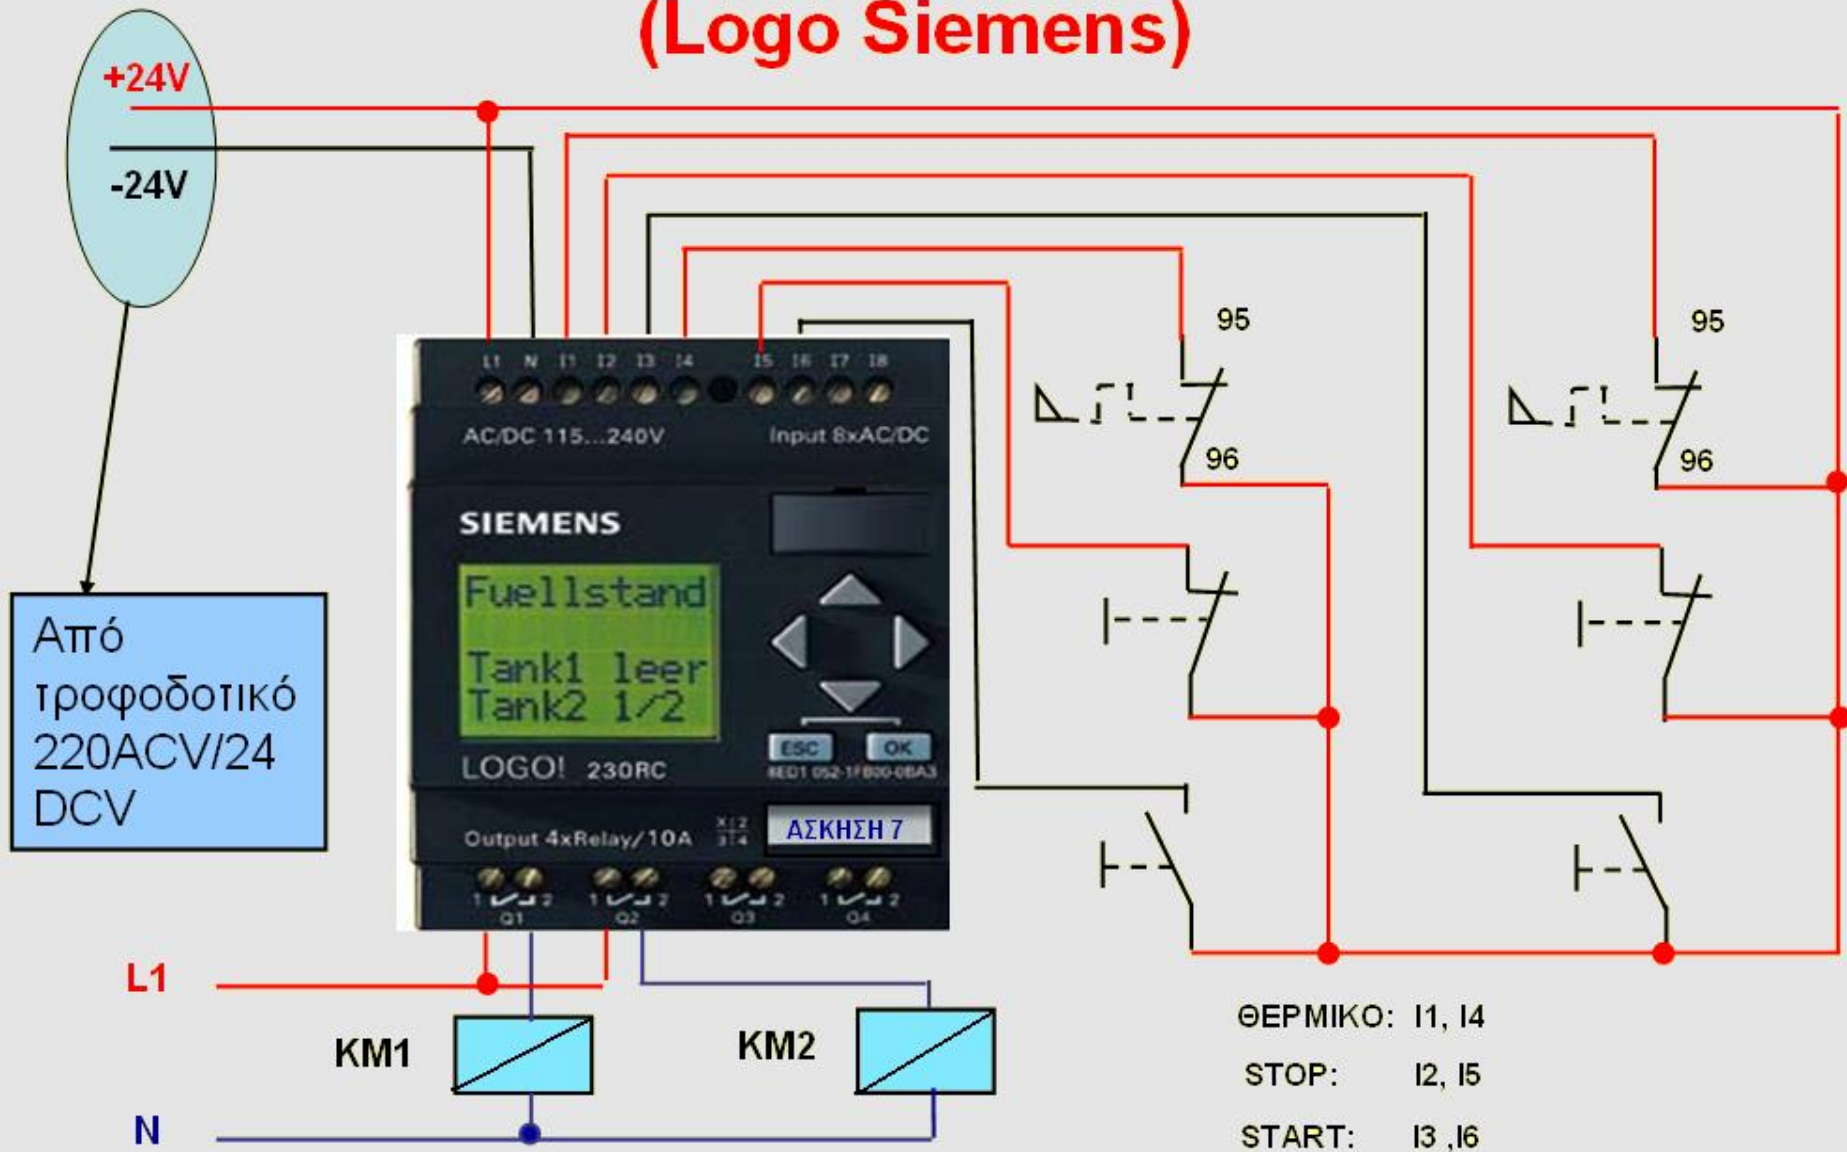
(Logo Siemens)

+24V

-24V

Από τροφοδοτικό 220ACV/24 DCV

L1 N I1 I2 I3 I4 I5 I6 I7 I8

AC/DC 115...240V

Input 8xAC/DC

SIEMENS

Fuellstand

Tank1 leer
Tank2 1/2

ESC OK

LOGO! 230RC

6ED1 052-1FB00-0BA3

Output 4xRelay/10A

ΑΣΚΗΣΗ 7

Q1 Q2 Q3 Q4

95

96

95

96

L1

KM1

KM2

N

ΘΕΡΜΙΚΟ: I1, I4

STOP: I2, I5

START: I3 ,I6